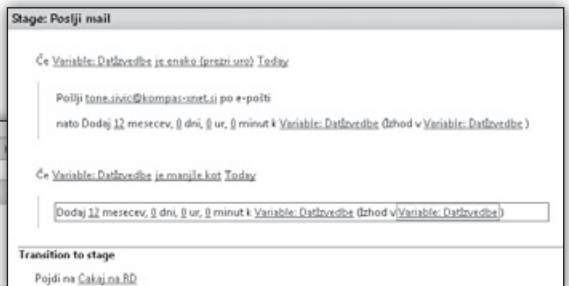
Stage: Pošlji mail

Če Variable: DatIzvedbe je enako (prezri uro) Today

Pošlji tone.sivic@kompas-xnet.si po e-pošti

nato Dodaj 12 mesecev, 0 dni, 0 ur, 0 minut k Variable: DatIzvedbe (Izhod v Variable: DatIzvedbe )

Če Variable: DatIzvedbe je manjše kot Today

Dodaj 12 mesecev, 0 dni, 0 ur, 0 minut k Variable: DatIzvedbe (Izhod v Variable: DatIzvedbe)

Transition to stage

Pojdi na Čakaj na RD